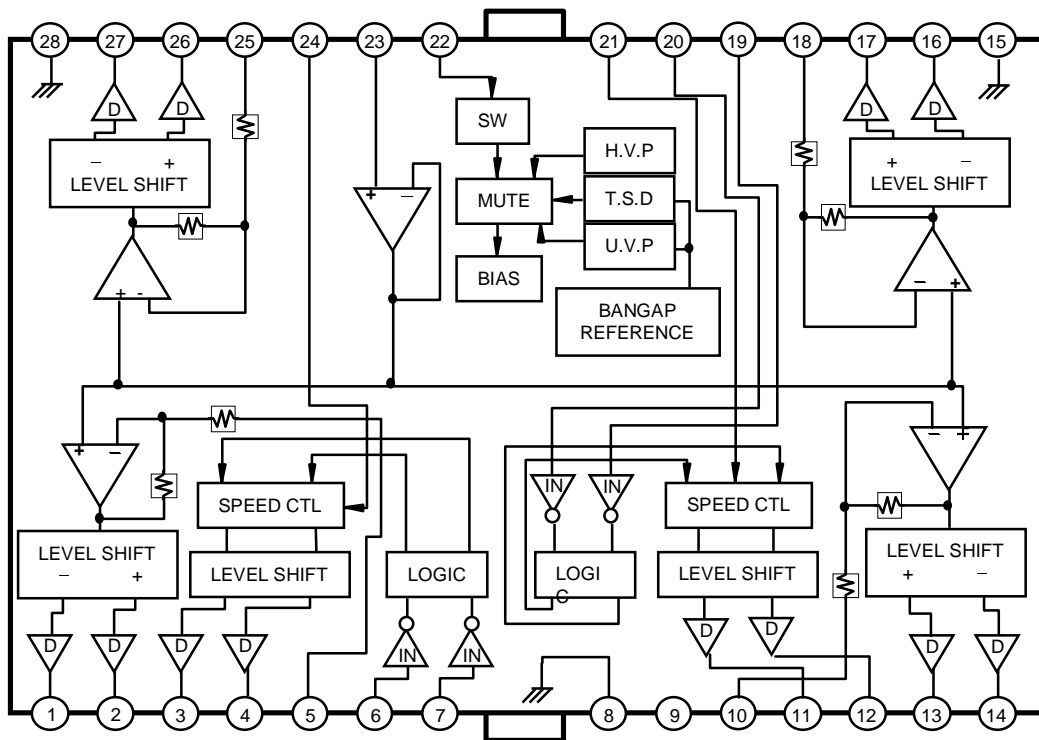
28 27 26 25 24 23 22 21 20 19 18 17 16 15

D D D D

− + LEVEL SHIFT

SW

H.V.P

MUTE

T.S.D

U.V.P

BIAS

BANGAP REFERENCE

+ − LEVEL SHIFT

+ -

+ −

− +

+ −

− +

LEVEL SHIFT − +

SPEED CTL

LEVEL SHIFT

LOGIC

IN IN

LOGI C

SPEED CTL

LEVEL SHIFT

LEVEL SHIFT + −

D D D D D D D D D D

IN IN

1 2 3 4 5 6 7 8 9 10 11 12 13 14